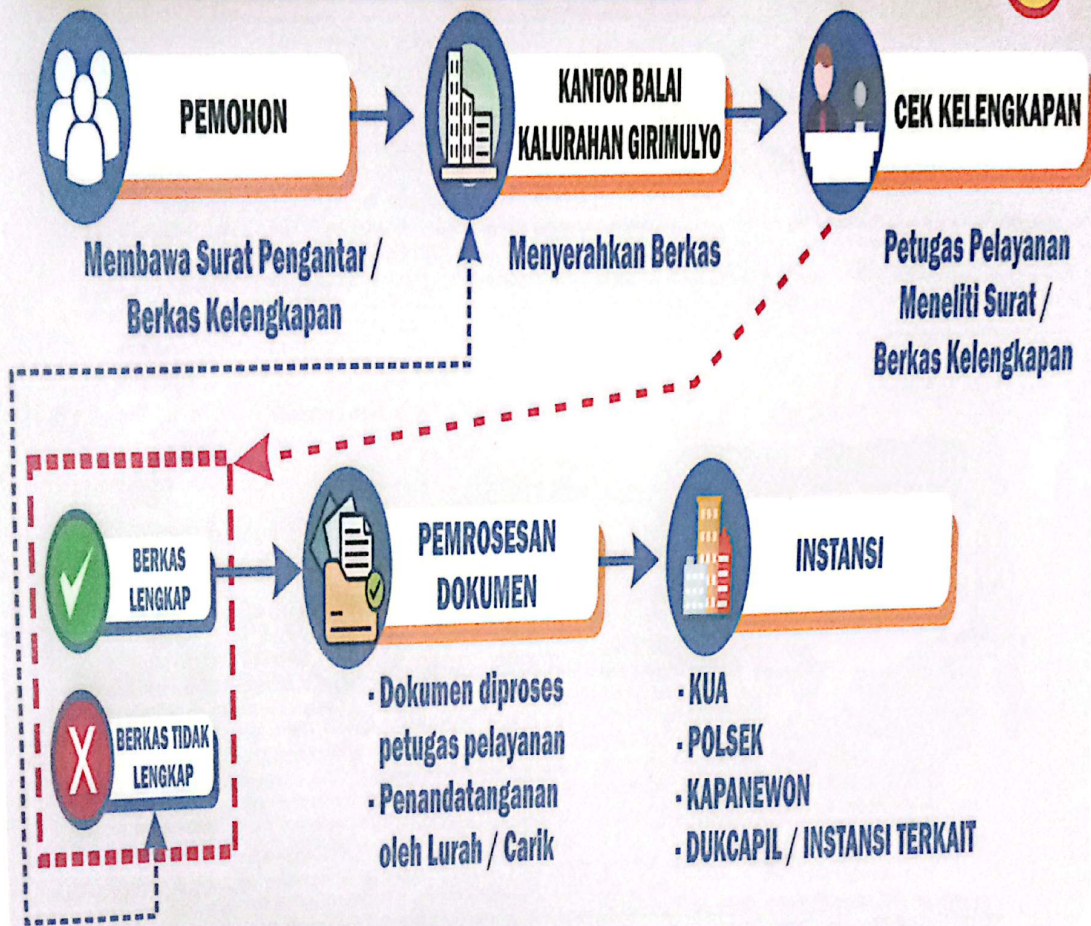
PEMOHON

Membawa Surat Pengantar / Berkas Kelengkapan

KANTOR BALAI KALURAHAN GIRIMULYO

Menyerahkan Berkas

CEK KELENGKAPAN

Petugas Pelayanan Meneliti Surat / Berkas Kelengkapan

BERKAS LENGKAP

BERKAS TIDAK LENGKAP

X

PEMROSESAN DOKUMEN

- Dokumen diproses petugas pelayanan
- Penandatanganan oleh Lurah / Carik

INSTANSI

- KUA
- POLSEK
- KAPANEWON
- DUKCAPIL / INSTANSI TERKAIT